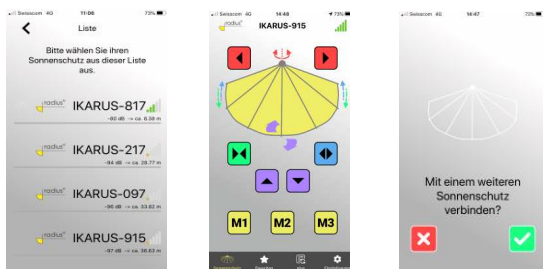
Swisscom 4G 11:06 73%

Liste

Bitte wählen Sie ihren Sonnenschutz aus dieser Liste aus.

radius IKARUS-817
-80 dB → ca. 8.58 m

radius IKARUS-217
-94 dB → ca. 28.77 m

radius IKARUS-097
-96 dB → ca. 33.82 m

radius IKARUS-915
-97 dB → ca. 36.63 m

Swisscom 4G 14:49 73%

radius IKARUS-915

M1 M2 M3

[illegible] Favoriten Info Einstellungen

Swisscom 4G 14:47 72%

Mit einem weiteren Sonnenschutz verbinden?